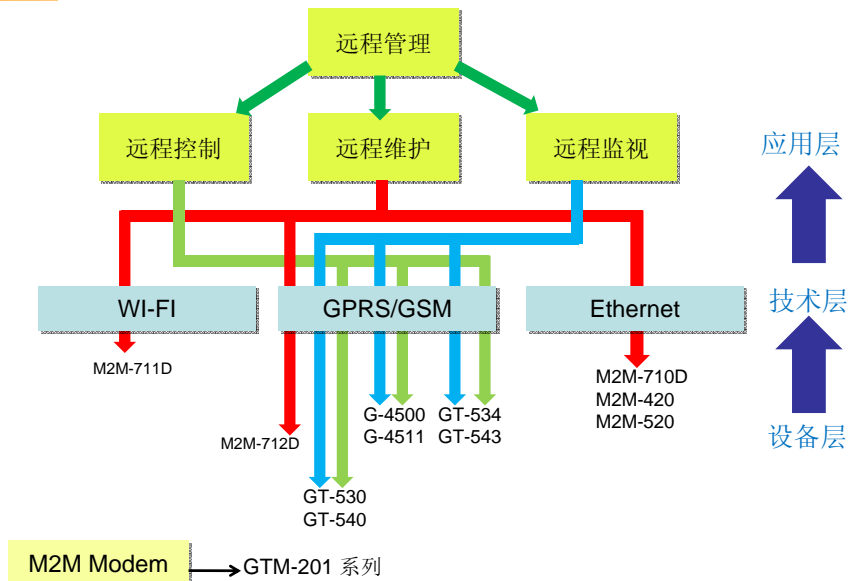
远程管理

远程控制

远程维护

远程监视

应用层

WI-FI

GPRS/GSM

Ethernet

技术层

M2M-711D

M2M-710D
M2M-420
M2M-520

G-4500
G-4511

GT-534
GT-543

M2M-712D

设备层

GT-530
GT-540

M2M Modem

GTM-201 系列